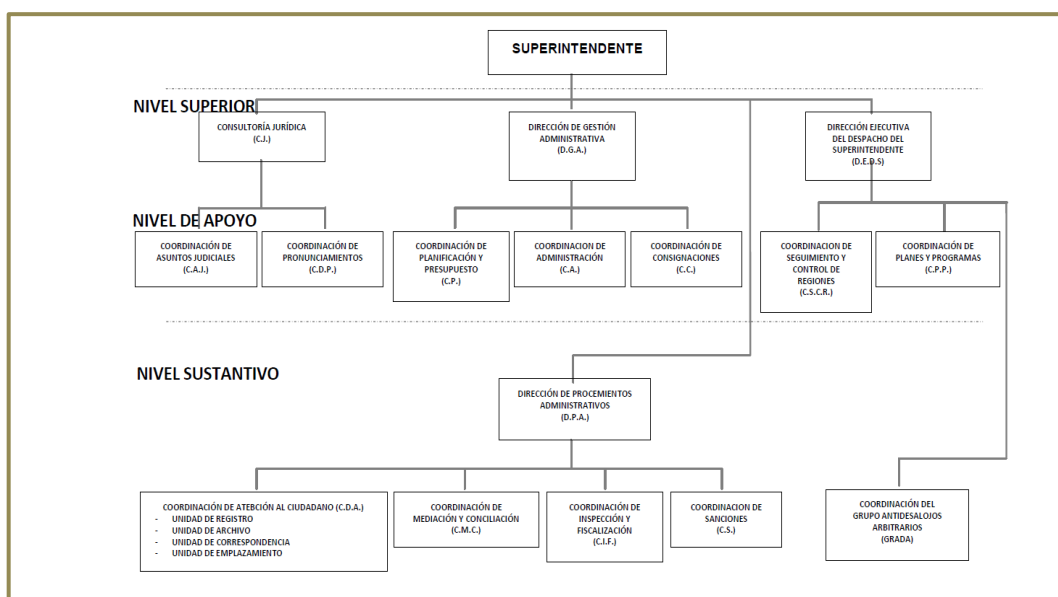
SUPERINTENDENTE

NIVEL SUPERIOR

CONSULTORÍA JURÍDICA
(C.J.)

DIRECCIÓN DE GESTIÓN ADMINISTRATIVA
(D.G.A.)

DIRECCIÓN EJECUTIVA DEL DESPACHO DEL SUPERINTENDENTE
(D.E.D.S)

NIVEL DE APOYO

COORDINACIÓN DE ASUNTOS JUDICIALES
(C.A.J.)

COORDINACIÓN DE PRONUNCIAMIENTOS
(C.D.P.)

COORDINACIÓN DE PLANIFICACIÓN Y PRESUPUESTO
(C.P.)

COORDINACION DE ADMINISTRACIÓN
(C.A.)

COORDINACIÓN DE CONSIGNACIONES
(C.C.)

COORDINACION DE SEGUIMIENTO Y CONTROL DE REGIONES
(C.S.C.R.)

COORDINACIÓN DE PLANES Y PROGRAMAS
(C.P.P.)

NIVEL SUSTANTIVO

DIRECCIÓN DE PROCEMIENTOS ADMINISTRATIVOS
(D.P.A.)

COORDINACIÓN DE ATEBCIÓN AL CIUDADANO (C.D.A.)
- UNIDAD DE REGISTRO
- UNIDAD DE ARCHIVO
- UNIDAD DE CORRESPONDENCIA
- UNIDAD DE EMPLAZAMIENTO

COORDINACIÓN DE MEDIACIÓN Y CONCILIACIÓN
(C.M.C.)

COORDINACIÓN DE INSPECCIÓN Y FISCALIZACIÓN
(C.I.F.)

COORDINACION DE SANCIONES
(C.S.)

COORDINACIÓN DEL GRUPO ANTIDESALOJOS ARBITRARIOS
(GRADA)